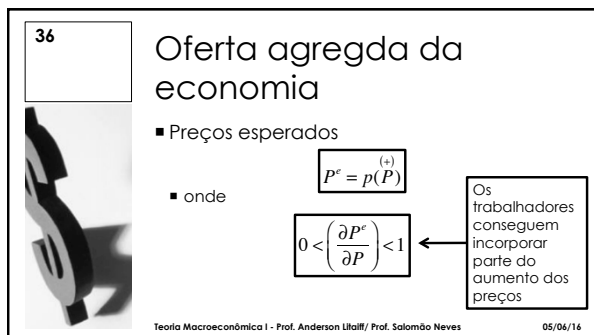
36

Oferta agregada da economia

Preços esperados

$P^e = p(\overset{(+)}{P})$

onde

$0 < \left(\frac{\partial P^e}{\partial P}\right) < 1$

Os trabalhadores conseguem incorporar parte do aumento dos preços

Teoria Macroeconômica I - Prof. Anderson Litaiff/ Prof. Salomão Neves

05/06/16